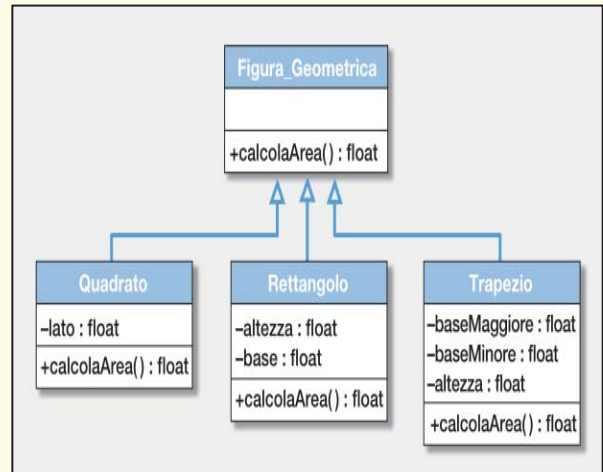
Figura_Geometrica

+calcolaArea() : float

Quadrato

-lato : float

+calcolaArea() : float

Rettangolo

-altezza : float
-base : float

+calcolaArea() : float

Trapezio

-baseMaggiore : float
-baseMinore : float
-altezza : float

+calcolaArea() : float